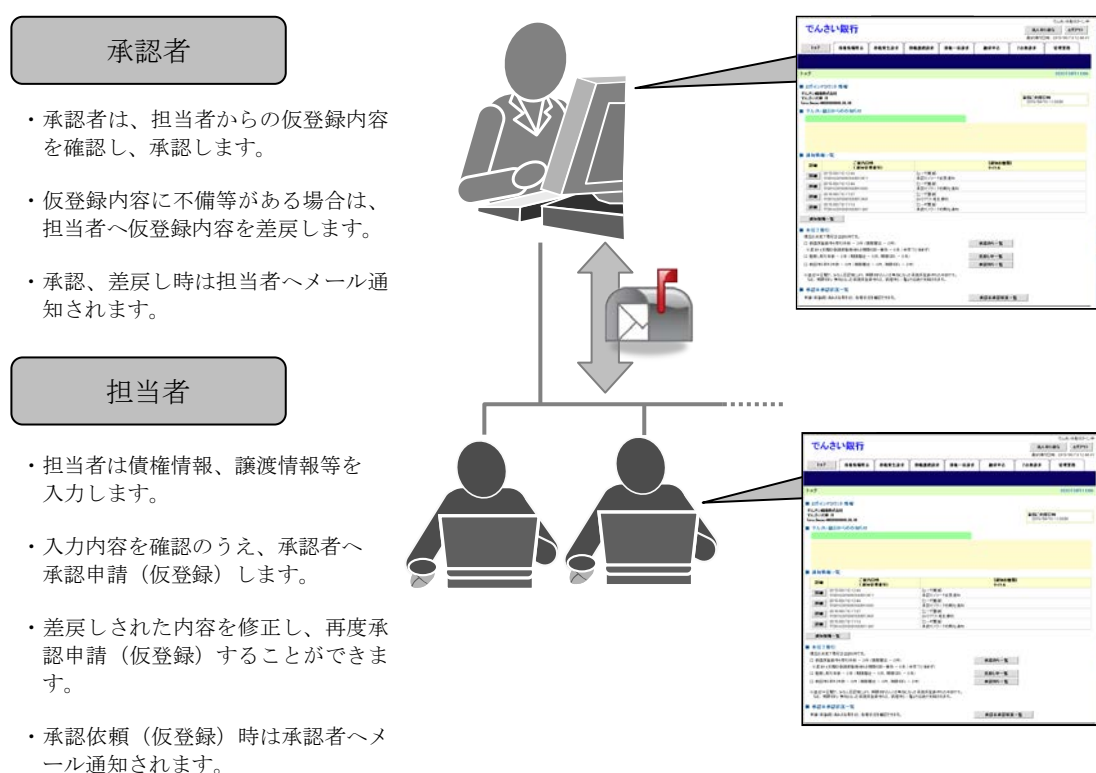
承認者

・承認者は、担当者からの仮登録内容を確認し、承認します。

・仮登録内容に不備等がある場合は、担当者へ仮登録内容を差戻します。

・承認、差戻し時は担当者へメール通知されます。

担当者

・担当者は債権情報、譲渡情報等を入力します。

・入力内容を確認のうえ、承認者へ承認申請（仮登録）します。

・差戻しされた内容を修正し、再度承認申請（仮登録）することができます。

・承認依頼（仮登録）時は承認者へメール通知されます。

でんさい銀行

でんさい銀行